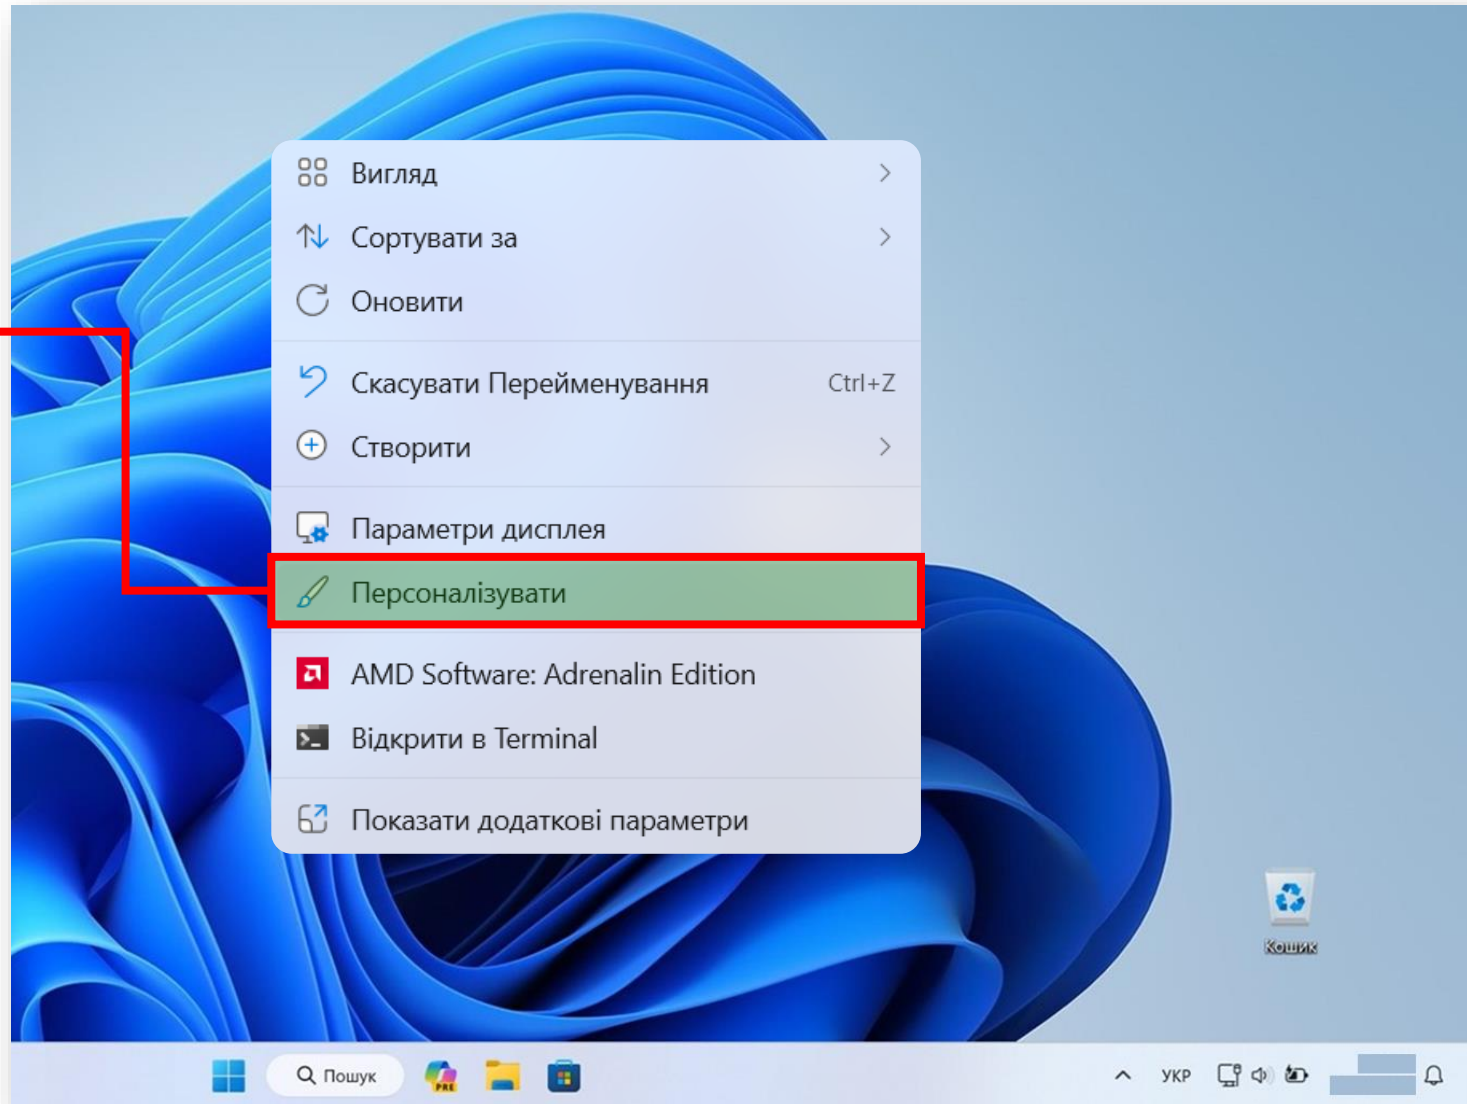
Вигляд
Сортувати за
Оновити
Скасувати Перейменування Ctrl+Z
Створити
Параметри дисплея
Персоналізувати
AMD Software: Adrenalin Edition
Відкрити в Terminal
Показати додаткові параметри

Кошик

Пошук
УКР